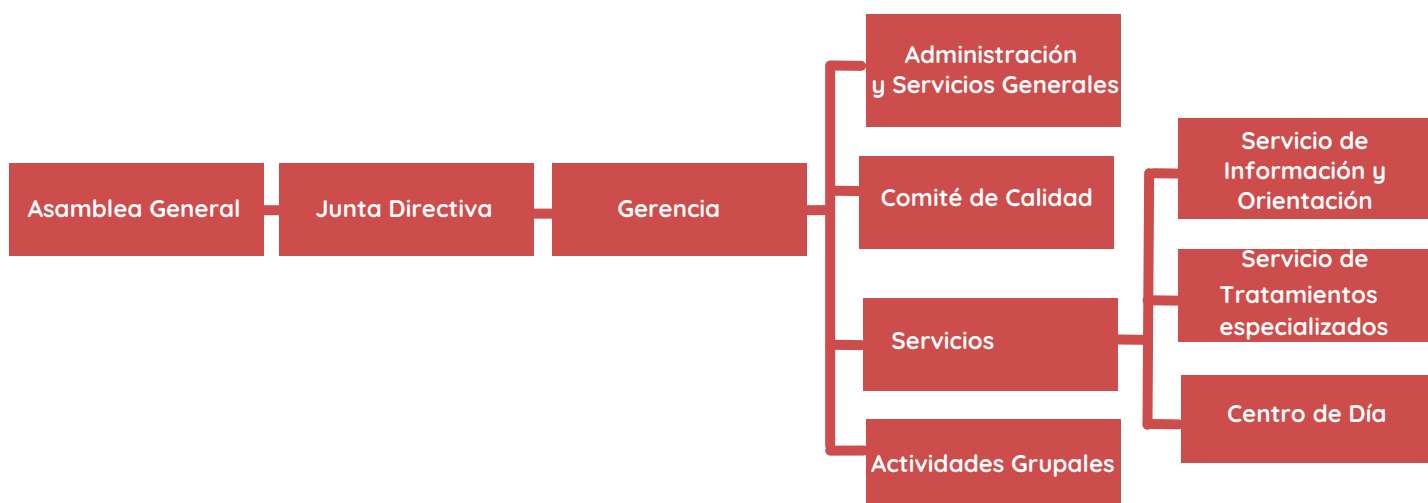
Asamblea General

Junta Directiva

Gerencia

Administración y Servicios Generales

Comité de Calidad

Servicios

Actividades Grupales

Servicio de Información y Orientación

Servicio de Tratamientos especializados

Centro de Día